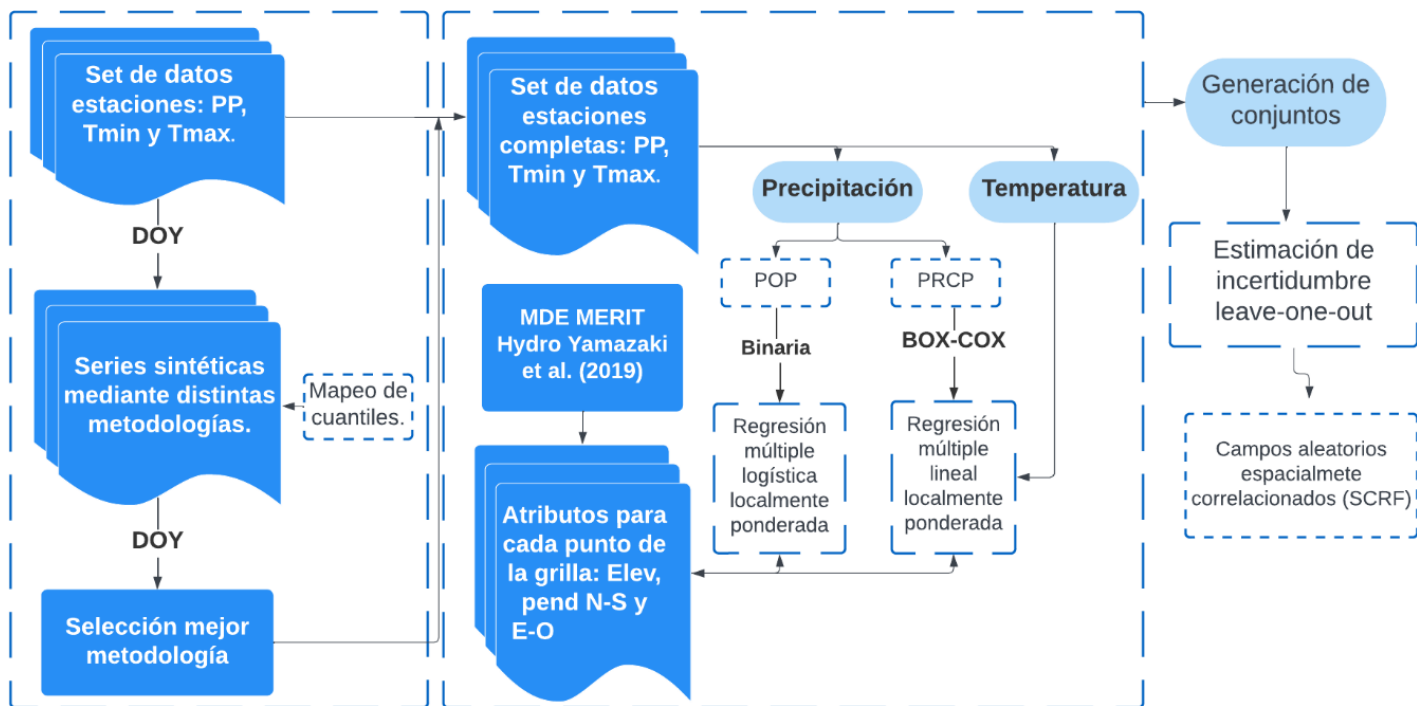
Set de datos estaciones: PP, Tmin y Tmax.

DOY

Series sintéticas mediante distintas metodologías.

Mapeo de cuantiles.

DOY

Selección mejor metodología

Set de datos estaciones completas: PP, Tmin y Tmax.

MDE MERIT Hydro Yamazaki et al. (2019)

Atributos para cada punto de la grilla: Elev, pend N-S y E-O

Precipitación

Temperatura

POP

PRCP

Binaria

BOX-COX

Regresión múltiple logística localmente ponderada

Regresión múltiple lineal localmente ponderada

Generación de conjuntos

Estimación de incertidumbre leave-one-out

Campos aleatorios espacialmete correlacionados (SCRF)